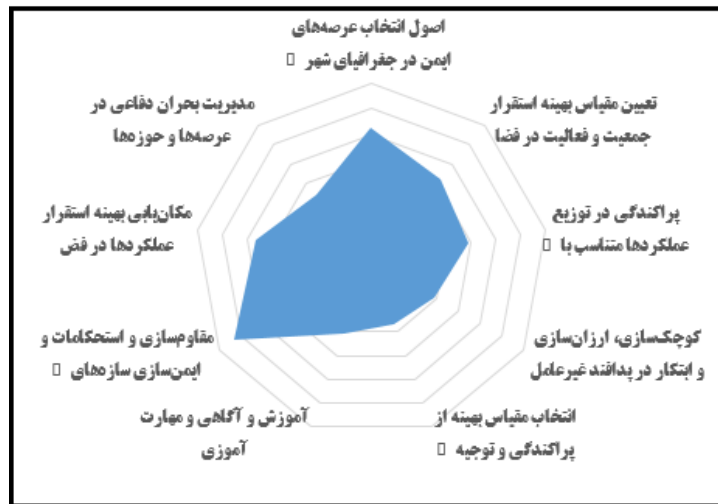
اصول انتخاب عرصه‌های ایمن در جغرافیای شهر 

تعیین مقیاس بهینه استقرار جمعیت و فعالیت در فضا

پراکندگی در توزیع عملکردها متناسب با 

کوچکسازی، ارزان‌سازی و ابتکار در پدافند غیرعامل

انتخاب مقیاس بهینه از پراکندگی و توجیه 

آموزش و آگاهی و مهارت آموزی

مقاوم‌سازی و استحکامات و ایمن‌سازی سازه‌های 

مکان‌یابی بهینه استقرار عملکردها در فض

مدیریت بحران دفاعی در عرصه‌ها و حوزه‌ها